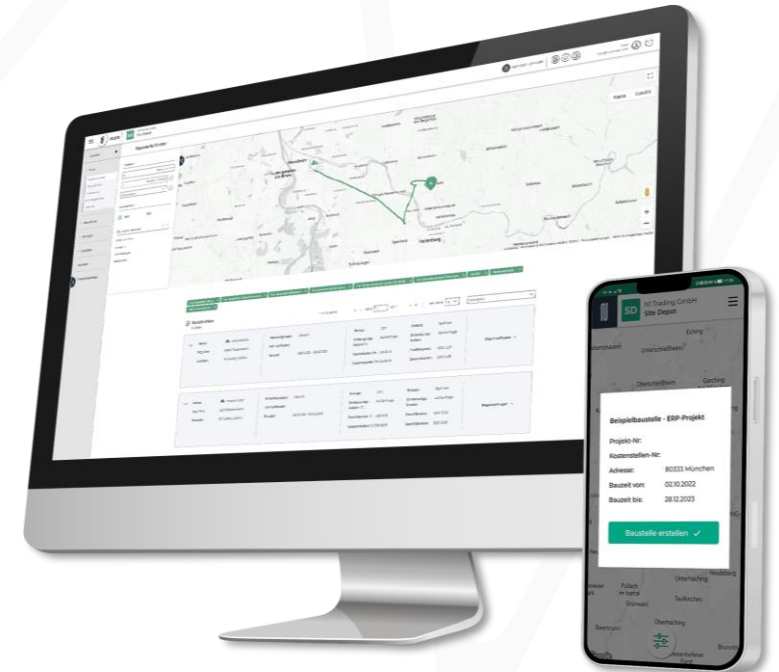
Baustelle Erstellen

Karte Satellit

SD

Baustelle Objekt

SD Trading GmbH
Site Depot

Eching

Unterschleißheim

Oberschleißheim

Garching

Beispielbaustelle - ERP-Projekt

Projekt-Nr:

Kostenstellen-Nr:

Adresse: 80333 München

Bauzeit von: 02.10.2022

Bauzeit bis: 28.12.2023

Baustelle erstellen ✓

Unterhaching

Pullach im Isartal

Grünwald

Taufkirchen

Oberhaching

Neubiberg